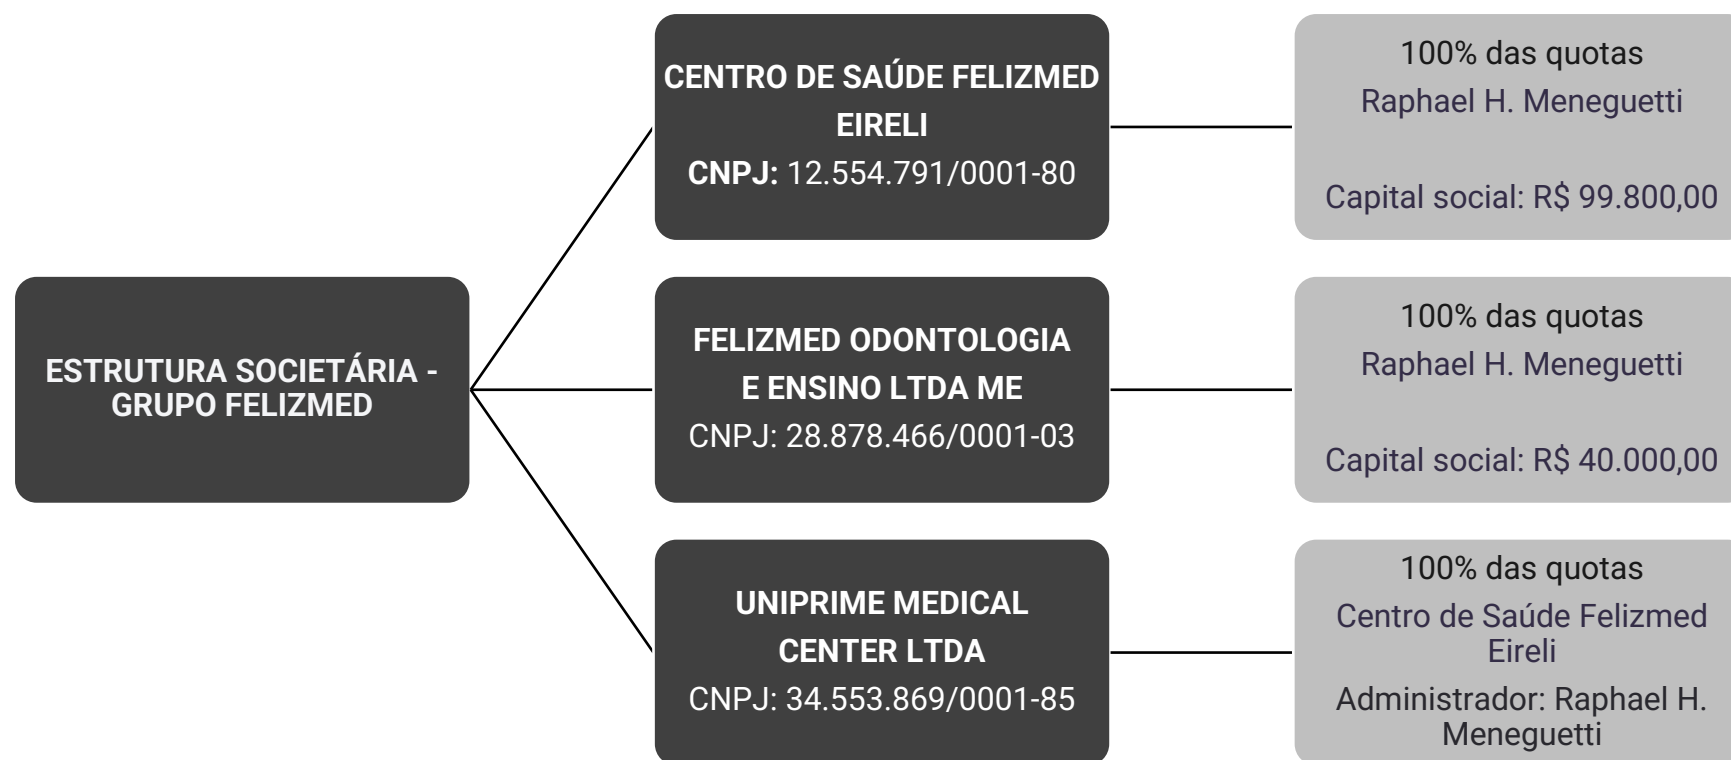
ESTRUTURA SOCIETÁRIA - GRUPO FELIZMED

CENTRO DE SAÚDE FELIZMED EIRELI
CNPJ: 12.554.791/0001-80

100% das quotas
Raphael H. Meneguetti

Capital social: R$ 99.800,00

FELIZMED ODONTOLOGIA E ENSINO LTDA ME
CNPJ: 28.878.466/0001-03

100% das quotas
Raphael H. Meneguetti

Capital social: R$ 40.000,00

UNIPRIME MEDICAL CENTER LTDA
CNPJ: 34.553.869/0001-85

100% das quotas
Centro de Saúde Felizmed Eireli
Administrador: Raphael H. Meneguetti